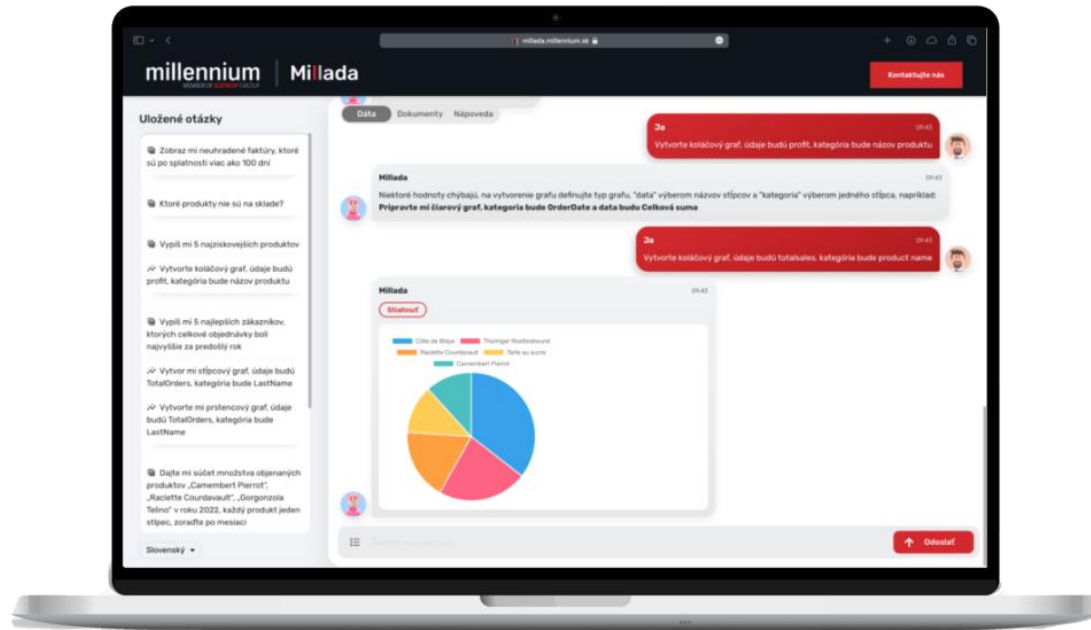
millada.millennium.sk

millennium
MEMBER OF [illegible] GROUP

Millada

Kontaktujte nás

Uložené otázky

Zobraz mi neuhradené faktúry, ktoré sú po splatnosti viac ako 100 dní

Ktoré produkty nie sú na sklade?

Vypíš mi 5 najziskovejších produktov

Vytvorte koláčový graf, údaje budú profit, kategória bude názov produktu

Vypíš mi 5 najlepších zákazníkov, ktorých celkové objednávky boli najvyššie za predošlý rok

Vytvor mi stĺpcový graf, údaje budú TotalOrders, kategória bude LastName

Vytvorte mi prstencový graf, údaje budú TotalOrders, kategória bude LastName

Dajte mi súčet množstva objenaných produktov „Camembert Pierrot", „Raclette Courdavault", „Gorgonzola Telino" v roku 2022, každý produkt jeden stĺpec, zoraďte po mesiaci

Slovenský

Dáta Dokumenty Nápoveda

Ja 09:43
Vytvorte koláčový graf, údaje budú profit, kategória bude názov produktu

Millada 09:43
Niektoré hodnoty chýbajú, na vytvorenie grafu definujte typ grafu, "data" výberom názvov stĺpcov a "kategória" výberom jedného stĺpca, napríklad:
Pripravte mi čiarový graf, kategória bude OrderDate a data budú Celková suma

Ja 09:43
Vytvorte koláčový graf, údaje budú totalsales, kategória bude product name

Millada 09:43
Stiahnuť

Côte de Blaye
Thüringer Rostbratwurst
Raclette Courdavault
Tarte au sucre
Camembert Pierrot

Odoslať